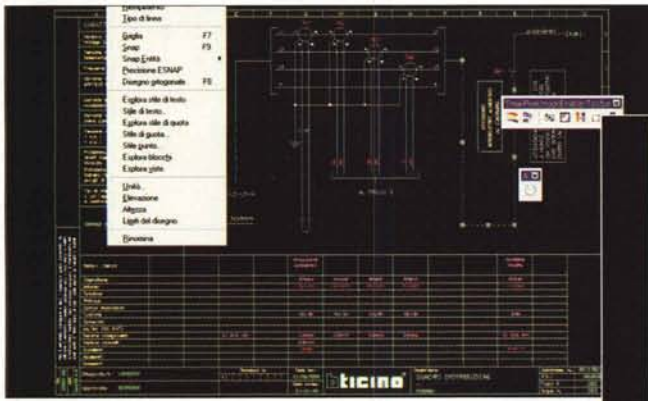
Tipo di linea

Griglia F7
Snap F9
Snap Entità
Precisione ESNAP
Disegno ortogonale F8

Esplora stile di testo
Stile di testo...
Esplora stile di quota
Stile di quota...
Stile punto...
Esplora blocchi
Esplora viste

Unità...
Elevazione
Altezza
Limiti del disegno

Rinomina

bticino